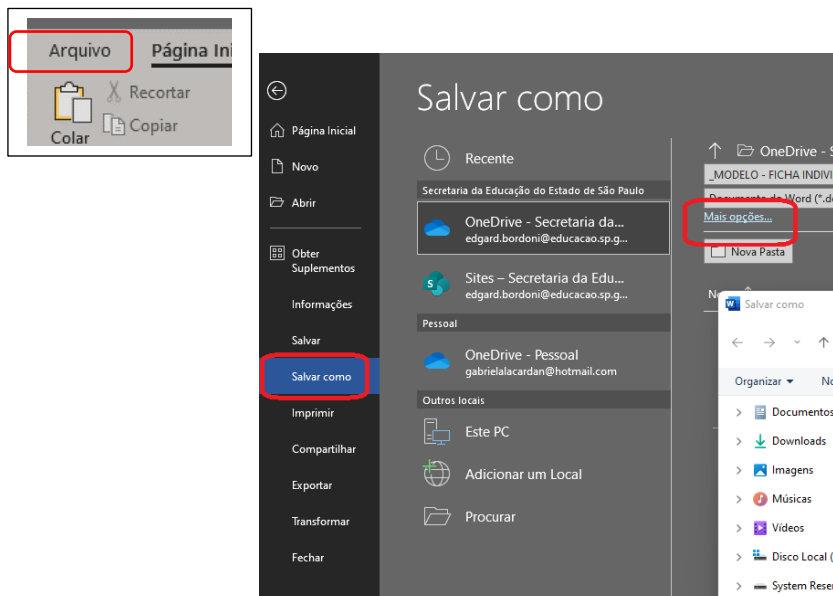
Arquivo
Página Ini
Colar
Recortar
Copiar

Página Inicial
Novo
Abrir
Obter Suplementos
Informações
Salvar
Salvar como
Imprimir
Compartilhar
Exportar
Transformar
Fechar

Salvar como

Recente
Secretaria da Educação do Estado de São Paulo
OneDrive - Secretaria da...
edgard.bordoni@educacao.sp.g...
Sites – Secretaria da Edu...
edgard.bordoni@educacao.sp.g...
Pessoal
OneDrive - Pessoal
gabrielalacardan@hotmail.com
Outros locais
Este PC
Adicionar um Local
Procurar

OneDrive - S
_MODELO - FICHA INDIVI
Documento do Word (*.d
Mais opções...
Nova Pasta
N

Salvar como
Organizar
No
Documentos
Downloads
Imagens
Músicas
Vídeos
Disco Local (
System Reser